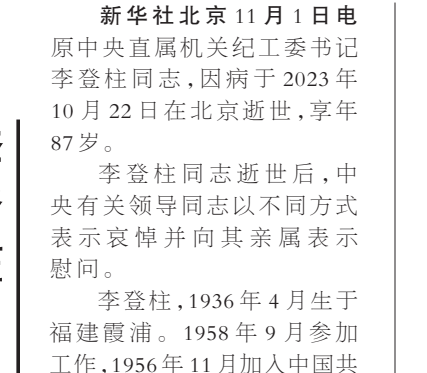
新华社北京11月1日电 原中央直属机关纪工委书记李登柱同志，因病于2023年10月22日在北京逝世，享年87岁。

李登柱同志逝世后，中央有关领导同志以不同方式表示哀悼并向其亲属表示慰问。

李登柱，1936年4月生于福建霞浦。1958年9月参加工作，1956年11月加入中国共